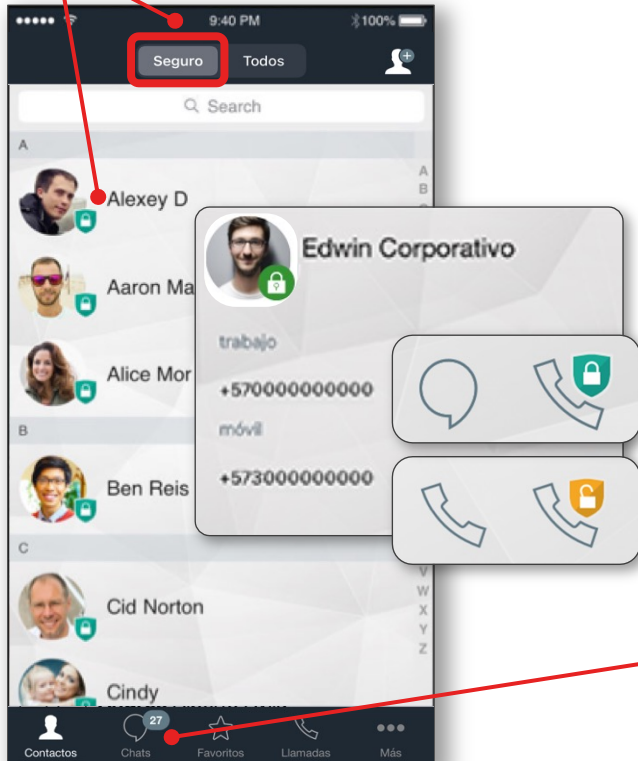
9:40 PM
100%
Seguro
Todos
Search
A
Alexey D
Aaron Ma
Alice Mor
B
Ben Reis
C
Cid Norton
Cindy
A
B
V
W
X
Y
Z
Edwin Corporativo
trabajo
+570000000000
móvil
+573000000000
Contactos
27
Chats
Favoritos
Llamadas
Más